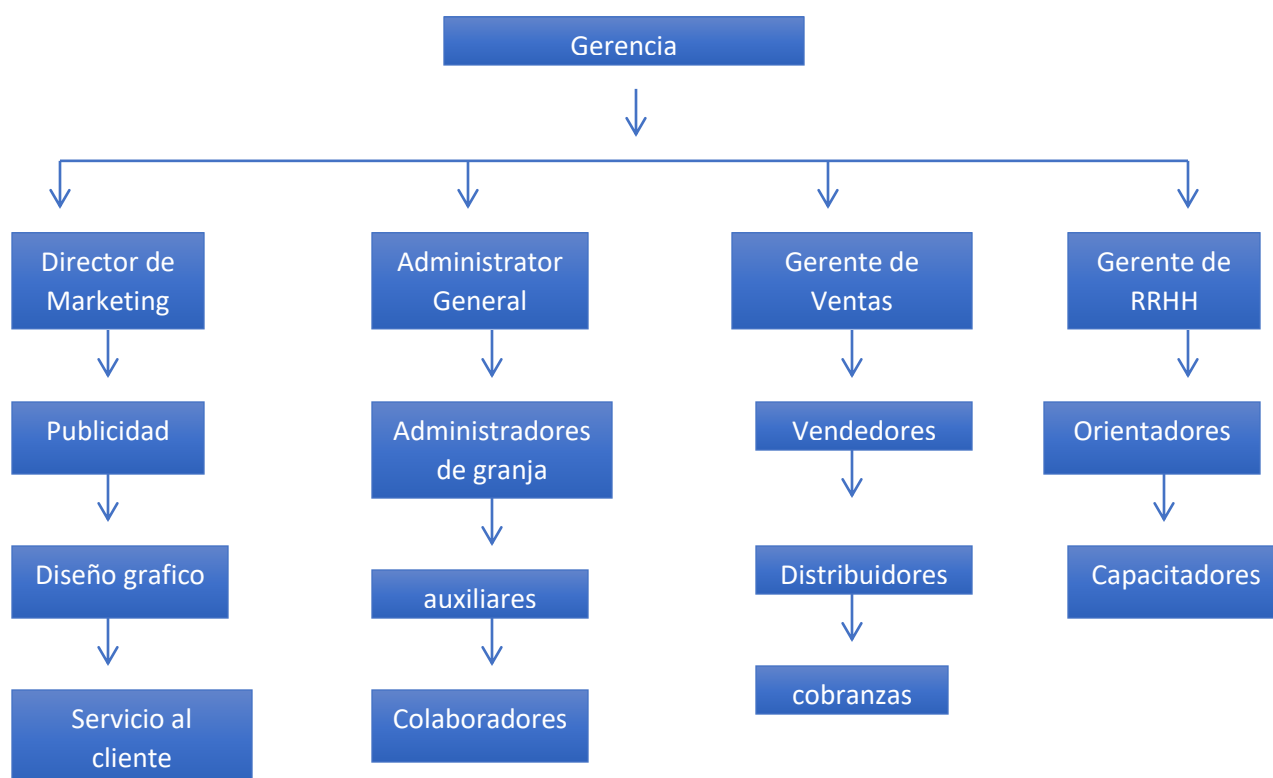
Gerencia

Director de Marketing

Publicidad

Diseño grafico

Servicio al cliente

Administrator General

Administradores de granja

auxiliares

Colaboradores

Gerente de Ventas

Vendedores

Distribuidores

cobranzas

Gerente de RRHH

Orientadores

Capacitadores